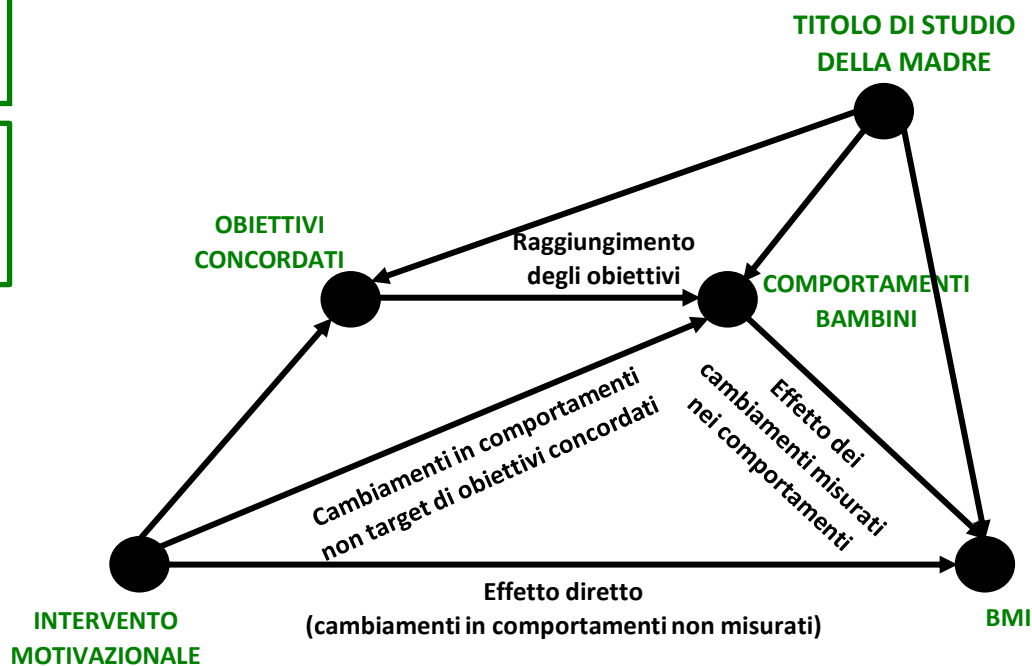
TITOLO DI STUDIO DELLA MADRE

OBIETTIVI CONCORDATI

Raggiungimento degli obiettivi

COMPORTAMENTI BAMBINI

Cambiamenti in comportamenti non target di obiettivi concordati

Effetto dei cambiamenti misurati nei comportamenti

Effetto diretto (cambiamenti in comportamenti non misurati)

INTERVENTO MOTIVAZIONALE

BMI